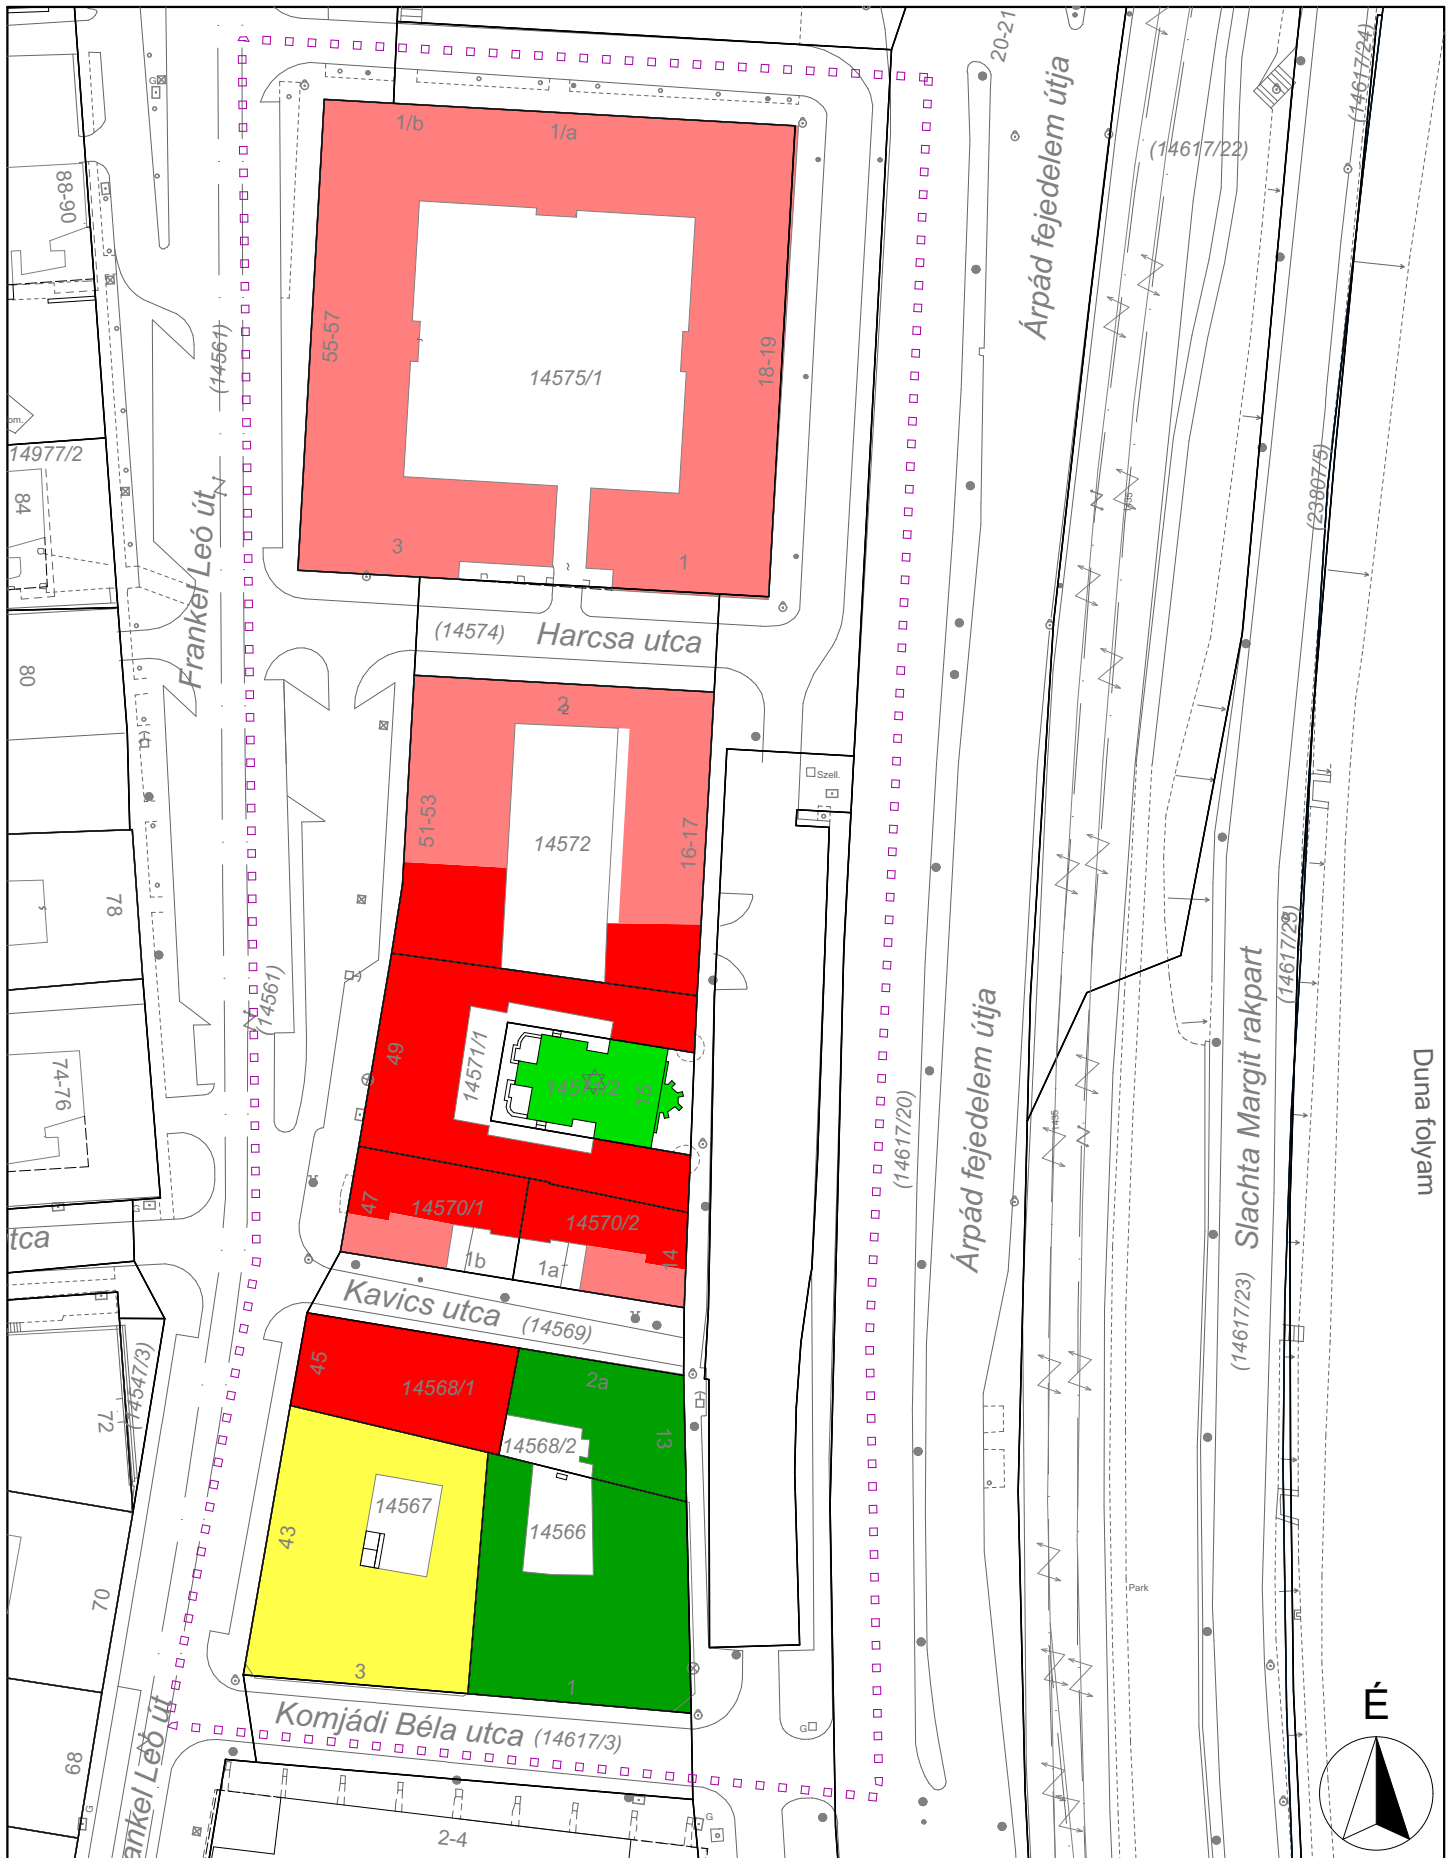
1/b
1/a
55-57
14575/1
18-19
3
1
(14574) Harcsa utca
2
51-53
14572
16-17
49
14571/1
14571/2
15
47
14570/1
14570/2
14
1b
1a
Kavics utca (14569)
45
14568/1
2a
14568/2
13
14567
14566
43
3
1
Komjádi Béla utca (14617/3)
2-4
Frankel Leó út
(14561)
(14561)
88-90
14977/2
84
80
78
74-76
tca
(14547/3)
72
70
68
ankel Leó út
20-21
Árpád fejedelem útja
(14617/22)
(14617/24)
(23807/5)
Szell.
(14617/20)
Árpád fejedelem útja
(14617/23)
Slachta Margit rakpart
(14617/23)
Duna folyam
Park
É